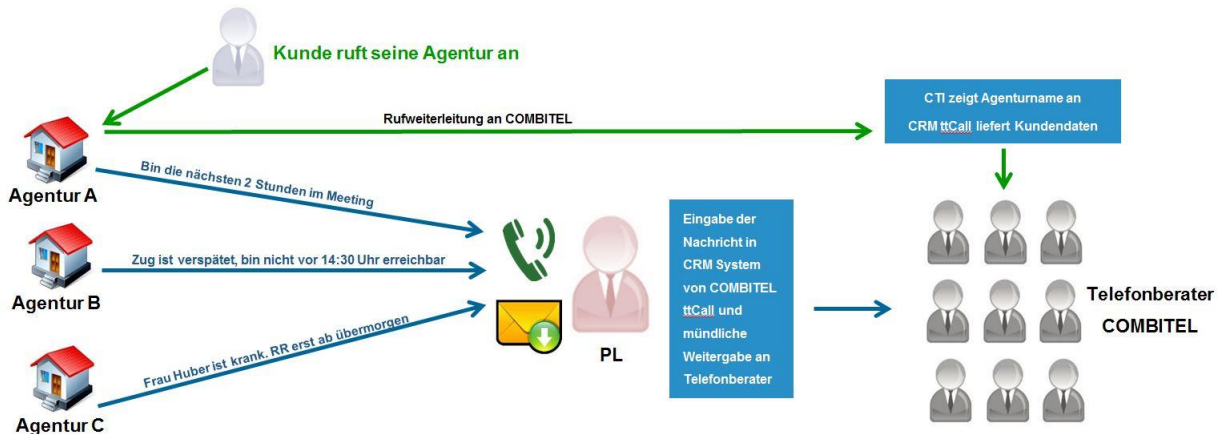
Kunde ruft seine Agentur an

Rufweiterleitung an COMBITEL

CTI zeigt Agenturname an

CRM ttCall liefert Kundendaten

Agentur A

Bin die nächsten 2 Stunden im Meeting

Agentur B

Zug ist verspätet, bin nicht vor 14:30 Uhr erreichbar

Agentur C

Frau Huber ist krank. RR erst ab übermorgen

PL

Eingabe der Nachricht in CRM System von COMBITEL ttCall und mündliche Weitergabe an Telefonberater

Telefonberater COMBITEL